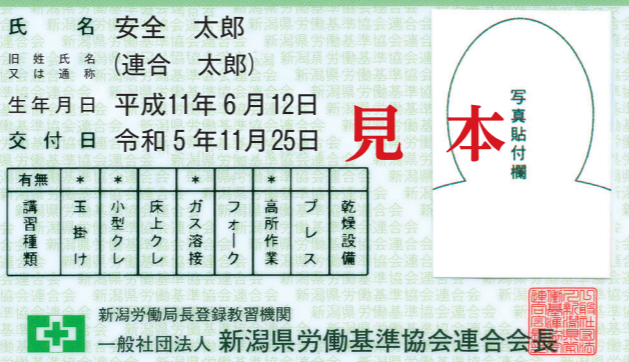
氏　名　安全　太郎
旧姓氏名
又は通称　（連合　太郎）
生年月日　平成11年６月12日
交付日　令和５年11月25日

見本

写真貼付欄

| 有無 | ＊ | ＊ |  | ＊ |  | ＊ |  |  |
|---|---|---|---|---|---|---|---|---|
| 講習種類 | 玉掛け | 小型クレ | 床上クレ | ガス溶接 | フォーク | 高所作業 | プレス | 乾燥設備 |

新潟労働局長登録教習機関
一般社団法人　新潟県労働基準協会連合会長

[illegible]
新潟県労働基準協会連合会 新潟県労働基準協会連合会